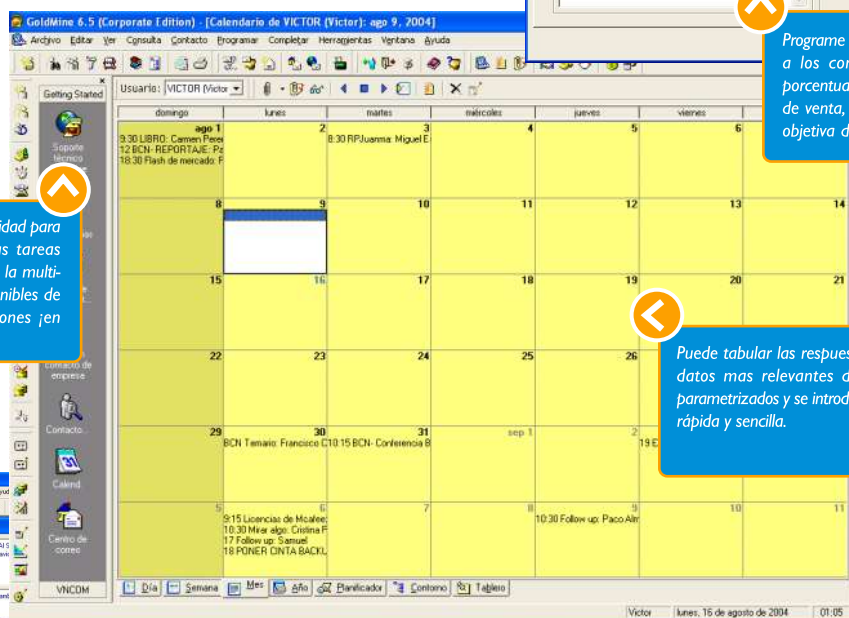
GoldMine 6.5 (Corporate Edition) - [Calendario de VICTOR (Victor): ago 9, 2004]

Archivo Editar Ver Consulta Contacto Programar Completar Herramientas Ventanas Ayuda

Getting Started

Usuario: VICTOR (Victor

Soporte técnico

contacto de empresa

Contacto

Calend.

Centro de correo

VNCOM

| domingo | lunes | martes | miércoles | jueves | viernes | |
|---|---|---|---|---|---|---|
| ago 1 9:30 LIBRO: Carmen Pere 12 BCN- REPORTAJE: Pa 18:30 Flash de mercado: F | 2 | 3 8:30 RPJuanma: Miguel E | 4 | 5 | 6 | |
| 8 | 9 | 10 | 11 | 12 | 13 | 14 |
| 15 | 16 | 17 | 18 | 19 | 20 | 21 |
| 22 | 23 | 24 | 25 | 26 | | |
| 29 | 30 BCN Temario: Francisco C | 31 10:15 BCN- Conferencia B | sep 1 | 2 19 E | | |
| 5 | 6 9:15 Licencias de Mcafee 10:30 Mirar algo: Cristina F 17 Follow up: Samuel 18 PONER CINTA BACKL | 7 | 8 | 9 10:30 Follow up: Paco Aln | 10 | 11 |

Día Semana Mes Año Planificador Contorno Tablero

Victor lunes, 16 de agosto de 2004 01:05

Programe a los cor porcentua de venta, objetiva d

idad para as tareas la multi- nibles de ones ¡en

Puede tabular las respues datos mas relevantes d parametrizados y se introd rápida y sencilla.